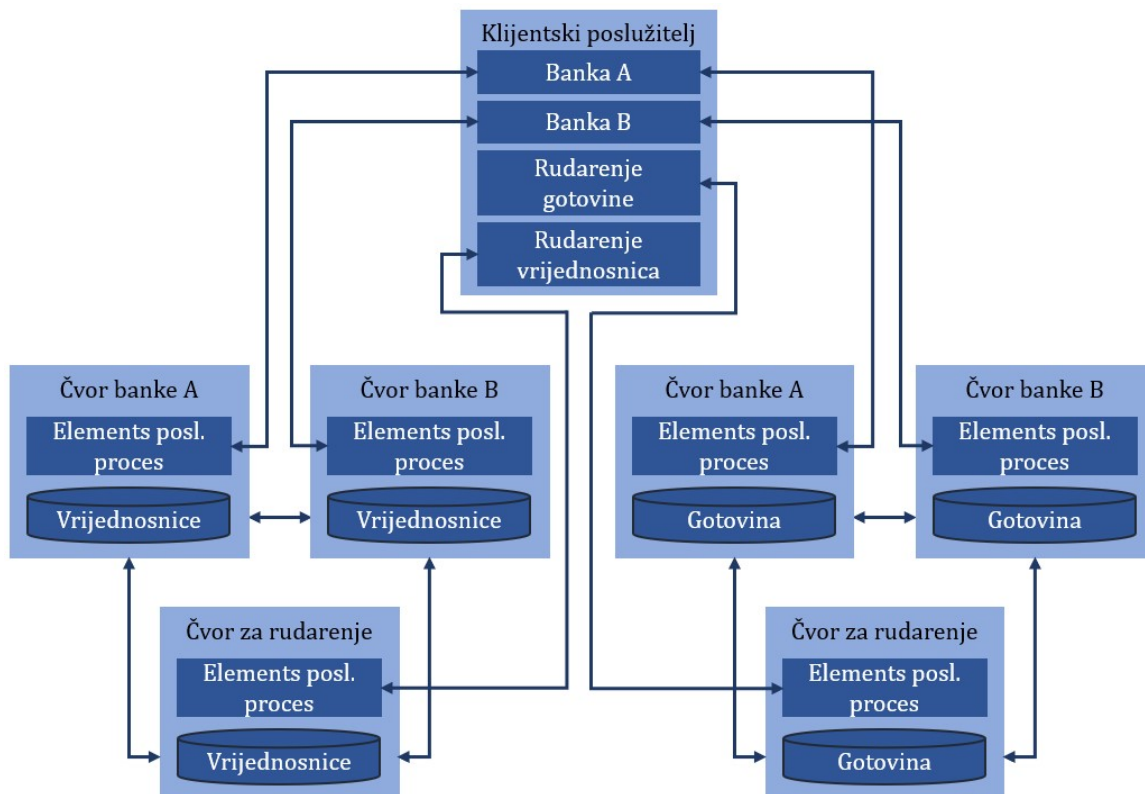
Klijentski poslužitelj
Banka A
Banka B
Rudarenje gotovine
Rudarenje vrijednosnica

Čvor banke A
Elements posl. proces
Vrijednosnice

Čvor banke B
Elements posl. proces
Vrijednosnice

Čvor banke A
Elements posl. proces
Gotovina

Čvor banke B
Elements posl. proces
Gotovina

Čvor za rudarenje
Elements posl. proces
Vrijednosnice

Čvor za rudarenje
Elements posl. proces
Gotovina